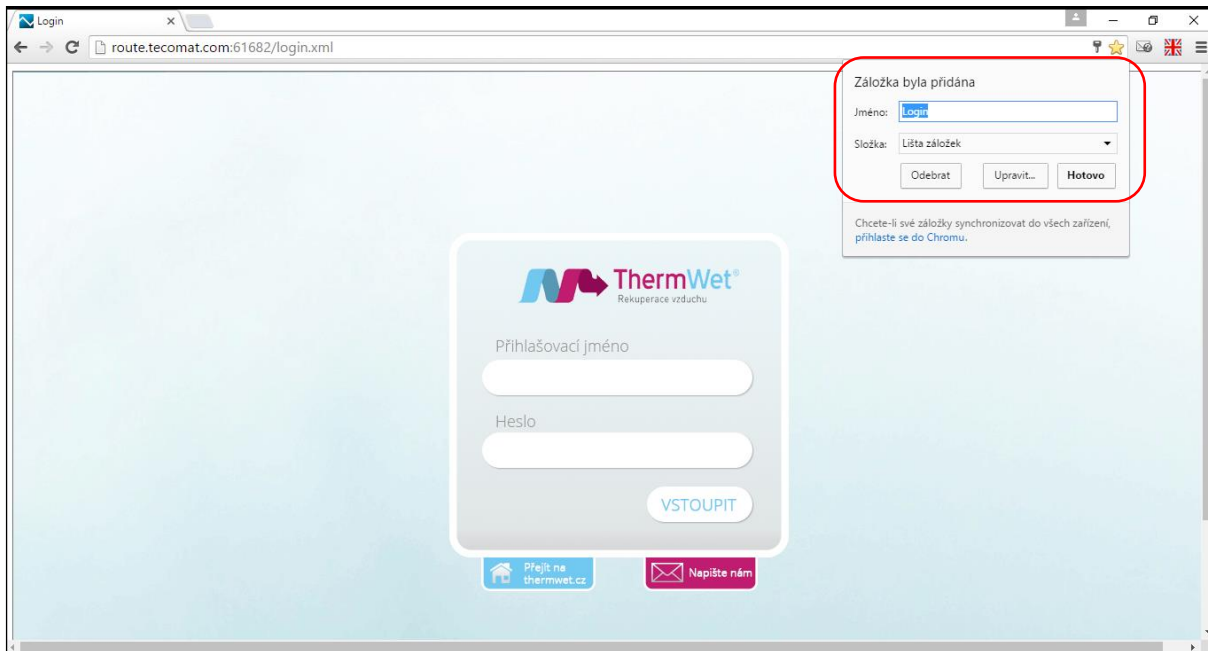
Login

route.tecomat.com:61682/login.xml

Záložka byla přidána

Jméno: Login

Složka: Lišta záložek

Odebrat Upravit... Hotovo

Chcete-li své záložky synchronizovat do všech zařízení, přihlaste se do Chromu.

ThermWet®
Rekuperace vzduchu

Přihlašovací jméno

Heslo

VSTOUPIT

Přejít na thermwet.cz

Napište nám